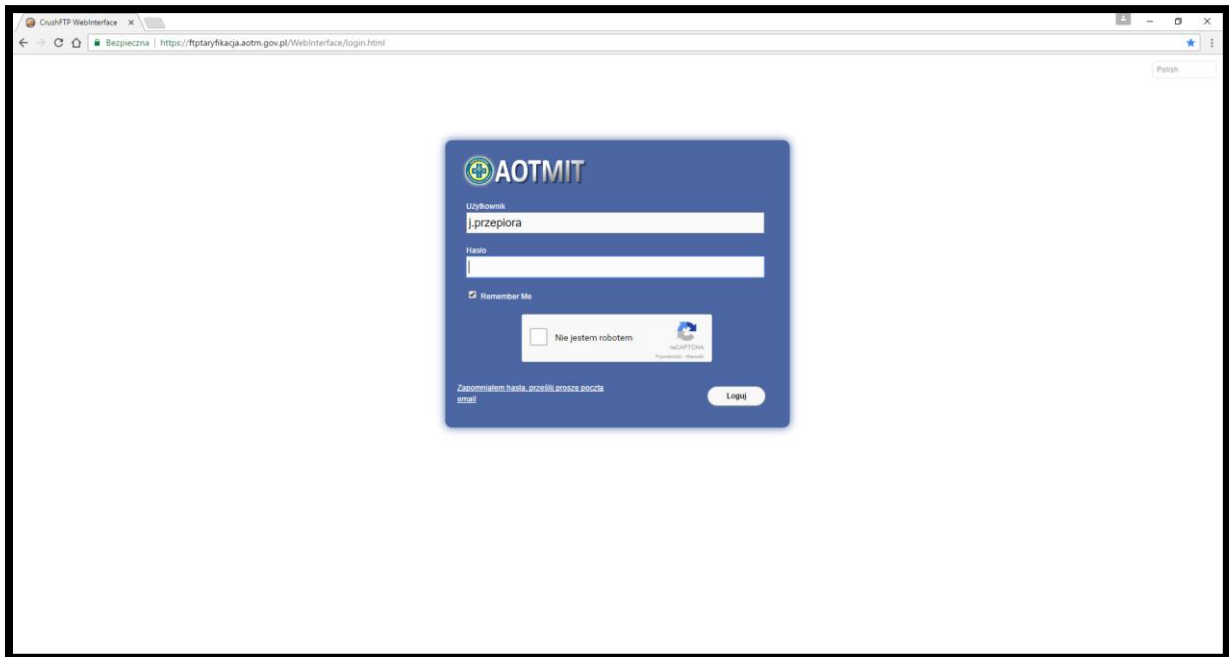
CrushFTP WebInterface ×

Bezpieczna | https://ftptaryfikacja.aotm.gov.pl/WebInterface/login.html

Polish

AOTMIT

Użytkownik

j.przepiora

Hasło

Remember Me

Nie jestem robotem

reCAPTCHA

Prywatność - Warunki

Zapomniałem hasła, prześlij proszę pocztą email

Loguj